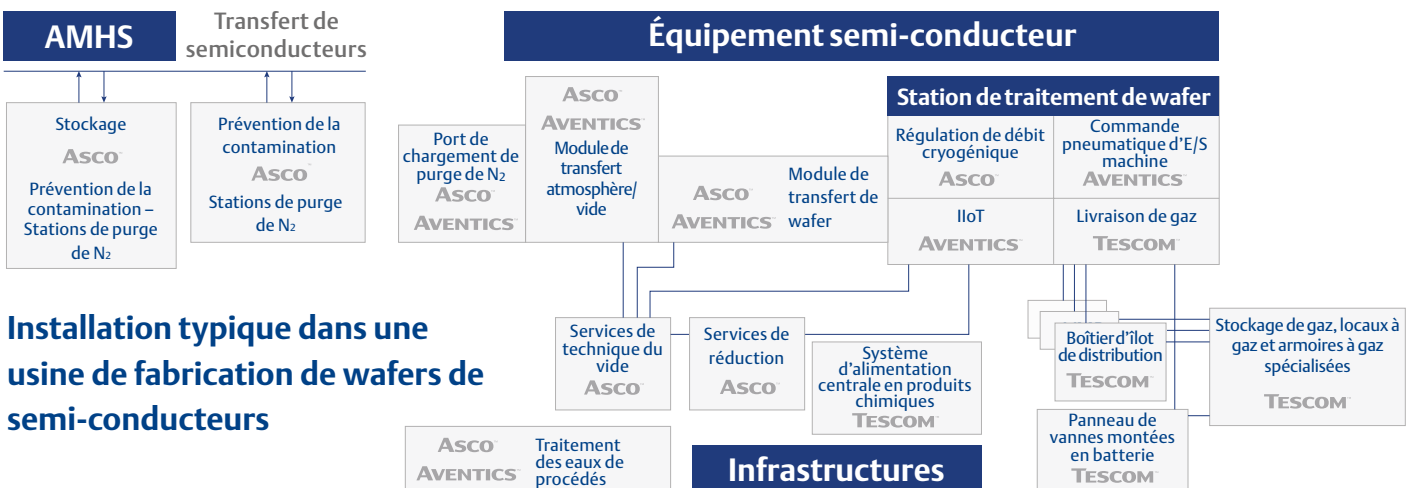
AMHS

Transfert de semiconducteurs

Équipement semi-conducteur

Stockage
ASCO
Prévention de la contamination – Stations de purge de N₂

Prévention de la contamination
ASCO
Stations de purge de N₂

Port de chargement de purge de N₂
ASCO
AVENTICS

ASCO
AVENTICS
Module de transfert atmosphère/vide

ASCO
AVENTICS
Module de transfert de wafer

Station de traitement de wafer

Régulation de débit cryogénique
ASCO

Commande pneumatique d'E/S machine
AVENTICS

IIoT
AVENTICS

Livraison de gaz
TESCOM

Installation typique dans une usine de fabrication de wafers de semi-conducteurs

Services de technique du vide
ASCO

Services de réduction
ASCO

Système d'alimentation centrale en produits chimiques
TESCOM

Boîtier d'îlot de distribution
TESCOM

Stockage de gaz, locaux à gaz et armoires à gaz spécialisées
TESCOM

Panneau de vannes montées en batterie
TESCOM

ASCO
AVENTICS
Traitement des eaux de procédés

Infrastructures